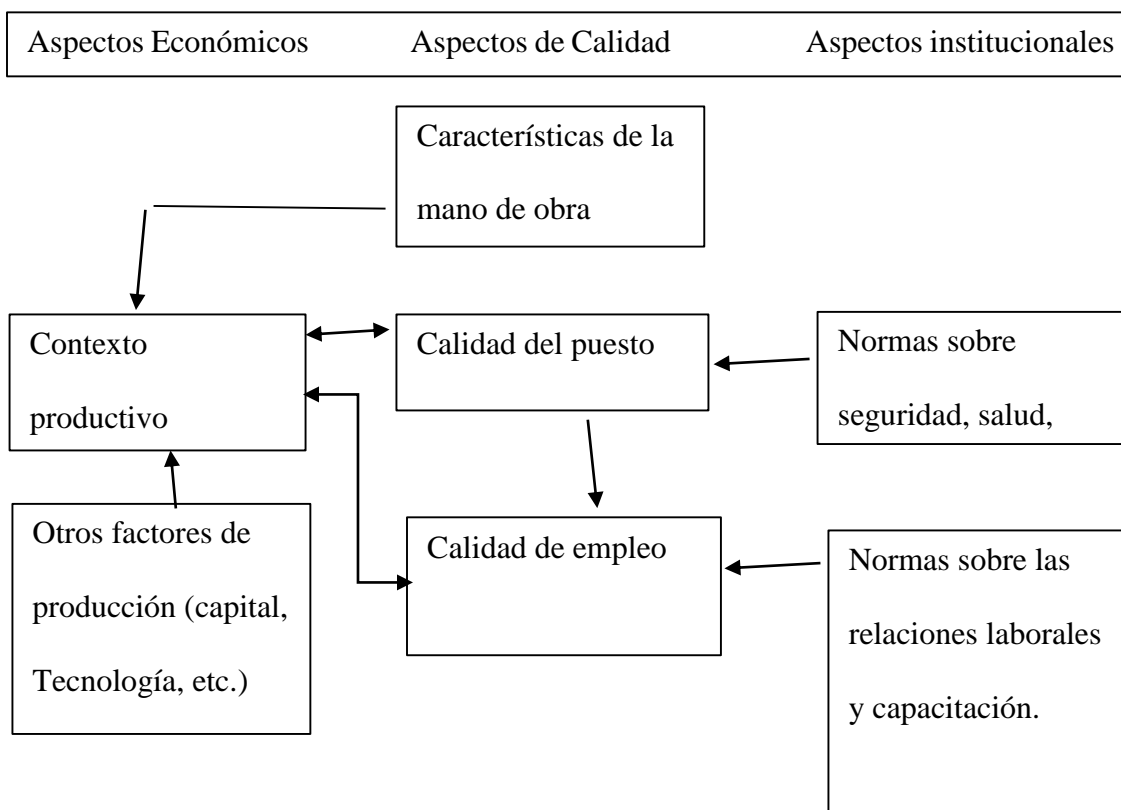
Aspectos Económicos Aspectos de Calidad Aspectos institucionales

Características de la mano de obra

Contexto productivo

Calidad del puesto

Normas sobre seguridad, salud,

Otros factores de producción (capital, Tecnología, etc.)

Calidad de empleo

Normas sobre las relaciones laborales y capacitación.